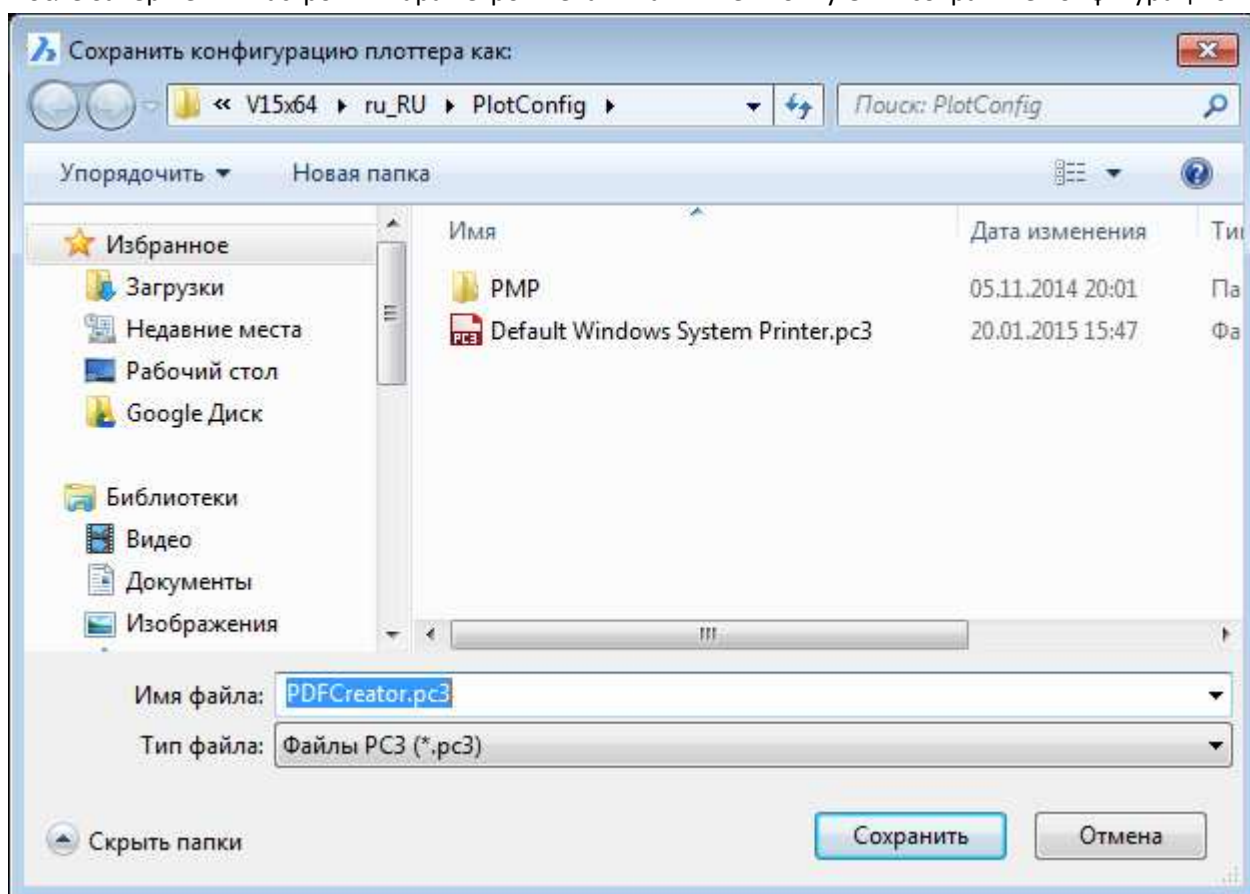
Сохранить конфигурацию плоттера как:

« V15x64 ▸ ru_RU ▸ PlotConfig ▸

Поиск: PlotConfig

Упорядочить ▾ Новая папка

Избранное
Загрузки
Недавние места
Рабочий стол
Google Диск

Библиотеки
Видео
Документы
Изображения

| Имя | Дата изменения | Ти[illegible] |
|---|---|---|
| PMP | 05.11.2014 20:01 | Па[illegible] |
| Default Windows System Printer.pc3 | 20.01.2015 15:47 | Фа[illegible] |

Имя файла: PDFCreator.pc3

Тип файла: Файлы PC3 (*.pc3)

Скрыть папки

Сохранить Отмена